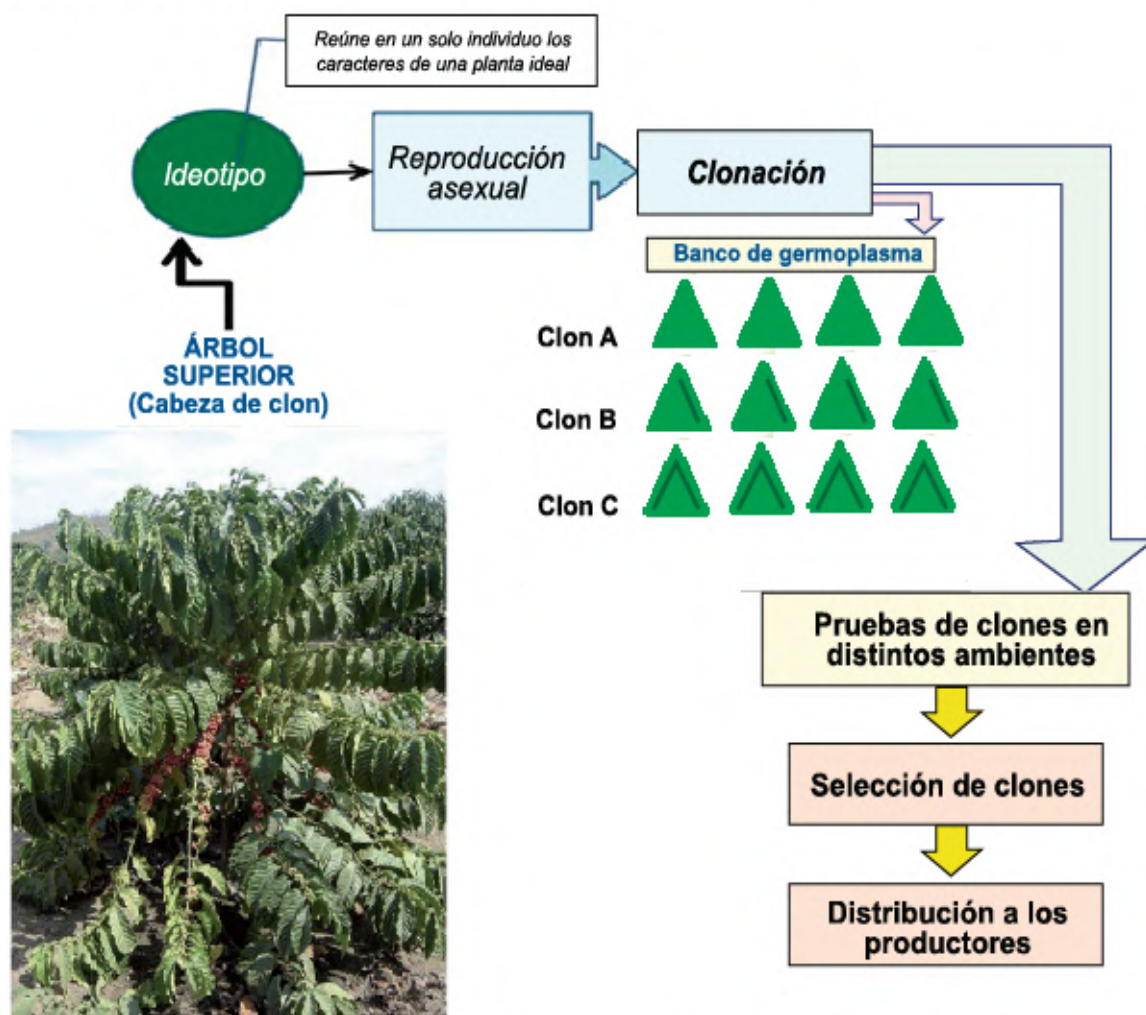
Reúne en un solo individuo los caracteres de una planta ideal

Ideotipo

Reproducción asexual

Clonación

Banco de germoplasma

Clon A

Clon B

Clon C

ÁRBOL SUPERIOR (Cabeza de clon)

Pruebas de clones en distintos ambientes

Selección de clones

Distribución a los productores